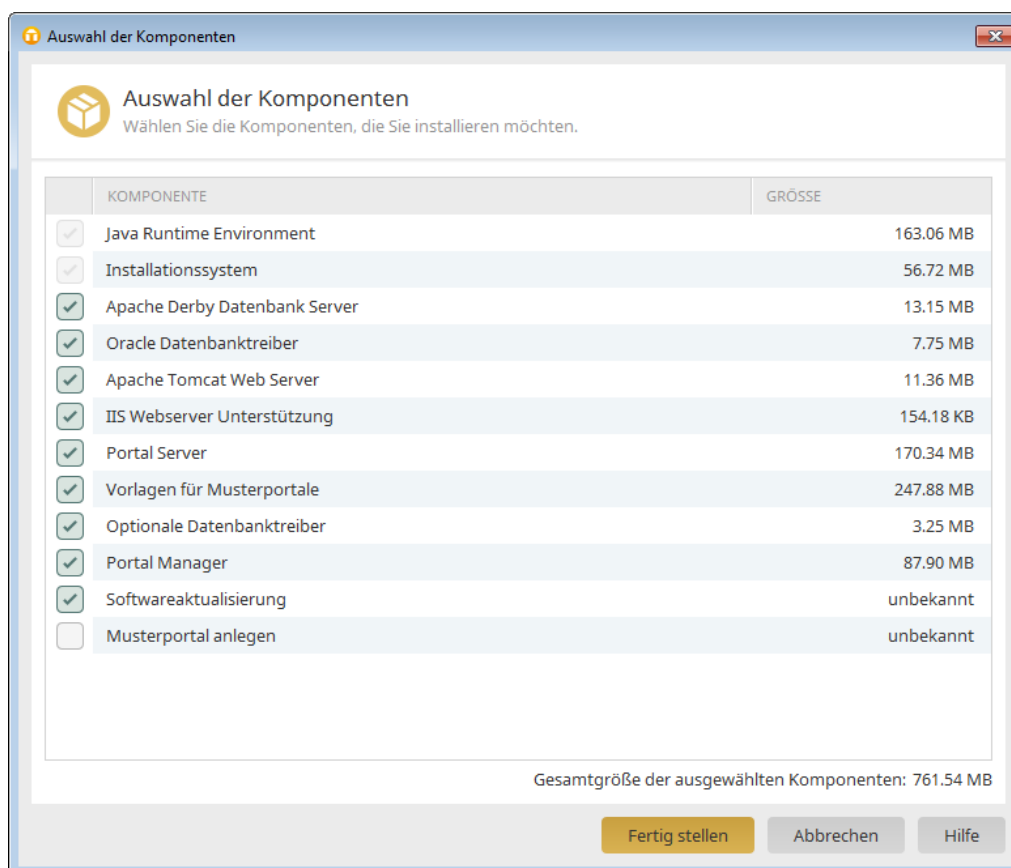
Auswahl der Komponenten

Auswahl der Komponenten
Wählen Sie die Komponenten, die Sie installieren möchten.

| | KOMPONENTE | GRÖSSE |
|---|---|---|
| | Java Runtime Environment | 163.06 MB |
| | Installationssystem | 56.72 MB |
| | Apache Derby Datenbank Server | 13.15 MB |
| | Oracle Datenbanktreiber | 7.75 MB |
| | Apache Tomcat Web Server | 11.36 MB |
| | IIS Webserver Unterstützung | 154.18 KB |
| | Portal Server | 170.34 MB |
| | Vorlagen für Musterportale | 247.88 MB |
| | Optionale Datenbanktreiber | 3.25 MB |
| | Portal Manager | 87.90 MB |
| | Softwareaktualisierung | unbekannt |
| | Musterportal anlegen | unbekannt |

Gesamtgröße der ausgewählten Komponenten: 761.54 MB

Fertig stellen Abbrechen Hilfe